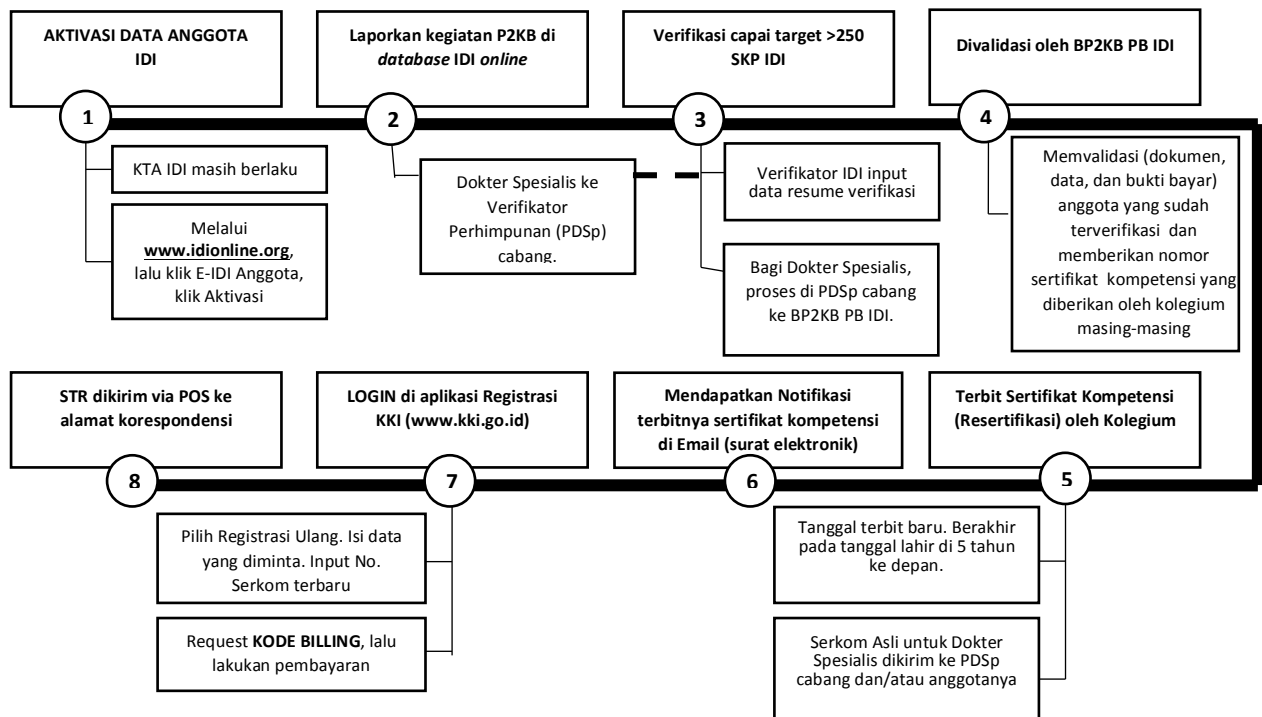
AKTIVASI DATA ANGGOTA IDI

1

KTA IDI masih berlaku

Melalui **www.idionline.org**, lalu klik E-IDI Anggota, klik Aktivasi

Laporkan kegiatan P2KB di *database* IDI *online*

2

Dokter Spesialis ke Verifikator Perhimpunan (PDSp) cabang.

Verifikasi capai target >250 SKP IDI

3

Verifikator IDI input data resume verifikasi

Bagi Dokter Spesialis, proses di PDSp cabang ke BP2KB PB IDI.

Divalidasi oleh BP2KB PB IDI

4

Memvalidasi (dokumen, data, dan bukti bayar) anggota yang sudah terverifikasi dan memberikan nomor sertifikat kompetensi yang diberikan oleh kolegium masing-masing

Terbit Sertifikat Kompetensi (Resertifikasi) oleh Kolegium

5

Tanggal terbit baru. Berakhir pada tanggal lahir di 5 tahun ke depan.

Serkom Asli untuk Dokter Spesialis dikirim ke PDSp cabang dan/atau anggotanya

Mendapatkan Notifikasi terbitnya sertifikat kompetensi di Email (surat elektronik)

6

LOGIN di aplikasi Registrasi KKI (www.kki.go.id)

7

Pilih Registrasi Ulang. Isi data yang diminta. Input No. Serkom terbaru

Request **KODE BILLING**, lalu lakukan pembayaran

STR dikirim via POS ke alamat korespondensi

8